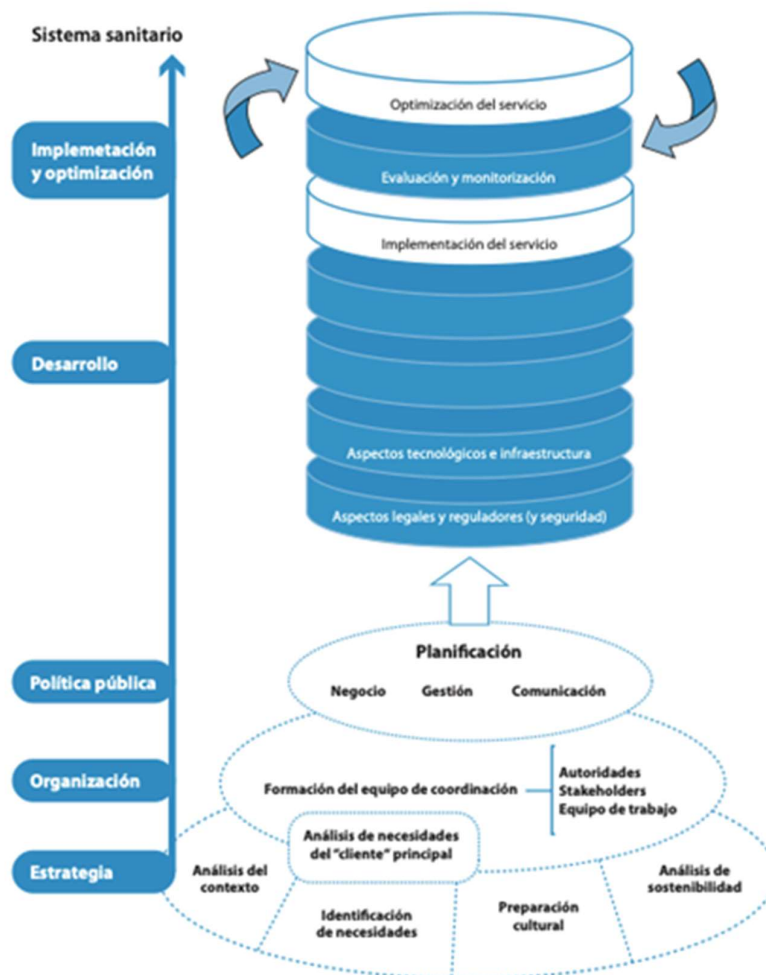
Sistema sanitario

Implemetación y optimización

Desarrollo

Política pública

Organización

Estrategia

Optimización del servicio

Evaluación y monitorización

Implementación del servicio

Aspectos tecnológicos e infraestructura

Aspectos legales y reguladores (y seguridad)

Planificación

Negocio Gestión Comunicación

Formación del equipo de coordinación

Autoridades
Stakeholders
Equipo de trabajo

Análisis de necesidades del "cliente" principal

Análisis del contexto

Identificación de necesidades

Preparación cultural

Análisis de sostenibilidad